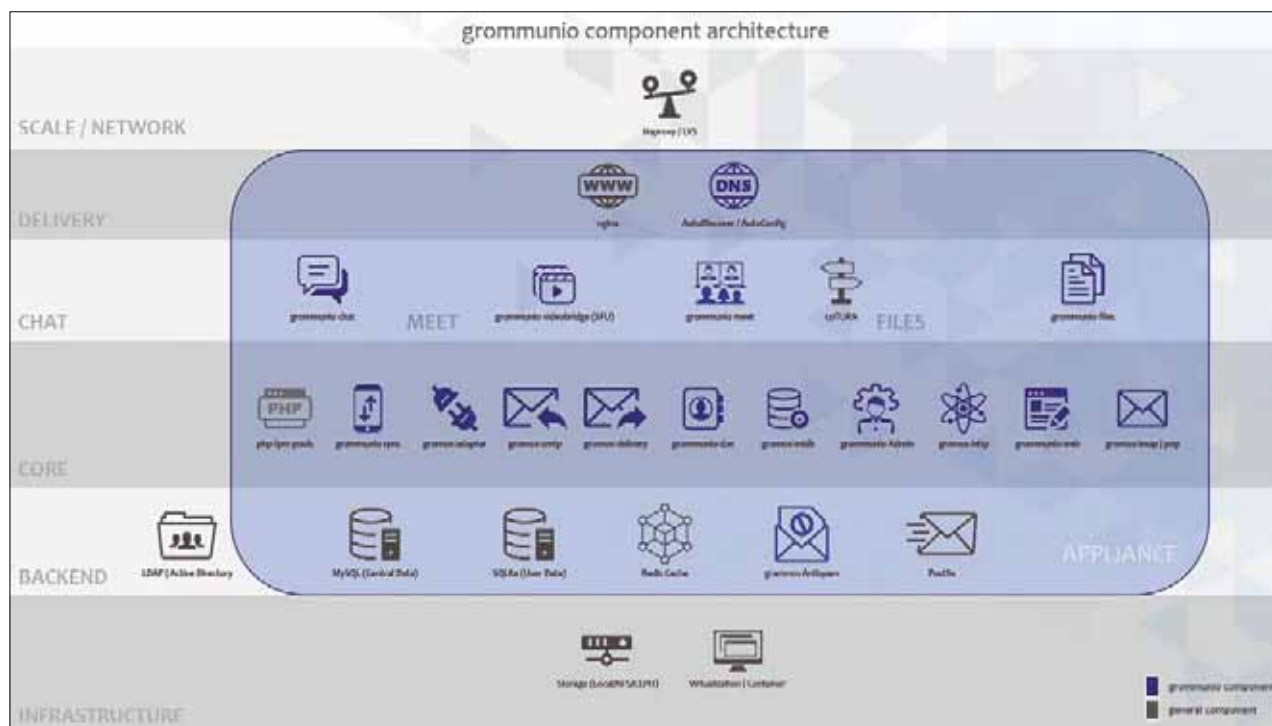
grommunio component architecture

SCALE / NETWORK

haproxy / LVS

DELIVERY

WWW

nginx

DNS

AutoDiscover / AutoConfig

CHAT

grommunio chat

MEET

grommunio videobridge (SFU)

grommunio meet

coTURN

FILES

grommunio files

CORE

PHP

php-fpm pools

grommunio sync

gromox-zcore

gromox-smtp

gromox-delivery

grommunio-dav

gromox-midb

grommunio Admin

gromox-http

grommunio web

gromox-imap | pop

BACKEND

LDAP | Active Directory

MySQL (Central Data)

SQLite (User Data)

Redis Cache

grommunio AntiSpam

Postfix

APPLIANCE

INFRASTRUCTURE

Storage (Local/NFS/S3/FC)

Virtualization | Container

grommunio component

general component